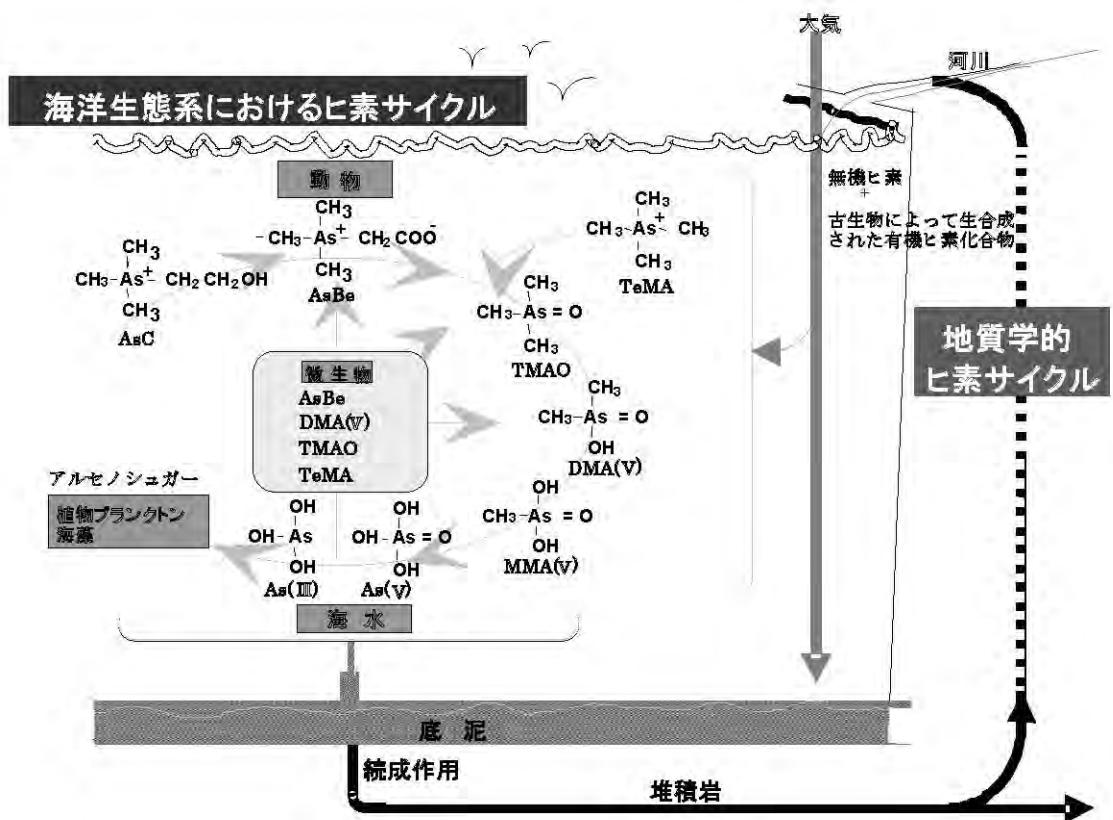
大気

河川

海洋生態系におけるヒ素サイクル

動物

$CH_3$
$-CH_3-As^+-CH_2COO^-$
$CH_3$
AsBe

$CH_3$
$CH_3-As^+-CH_2CH_2OH$
$CH_3$
AsC

$CH_3$
$CH_3-As^+-CH_3$
$CH_3$
TeMA

$CH_3$
$CH_3-As=O$
$CH_3$
TMAO

無機ヒ素
+
古生物によって生合成された有機ヒ素化合物

微生物
AsBe
DMA(V)
TMAO
TeMA

$CH_3$
$CH_3-As=O$
OH
DMA(V)

地質学的ヒ素サイクル

アルセノシュガー

植物プランクトン
海藻

OH
OH-As
OH
As(III)

OH
OH-As=O
OH
As(V)

OH
$CH_3-As=O$
OH
MMA(V)

海水

底泥

続成作用

堆積岩